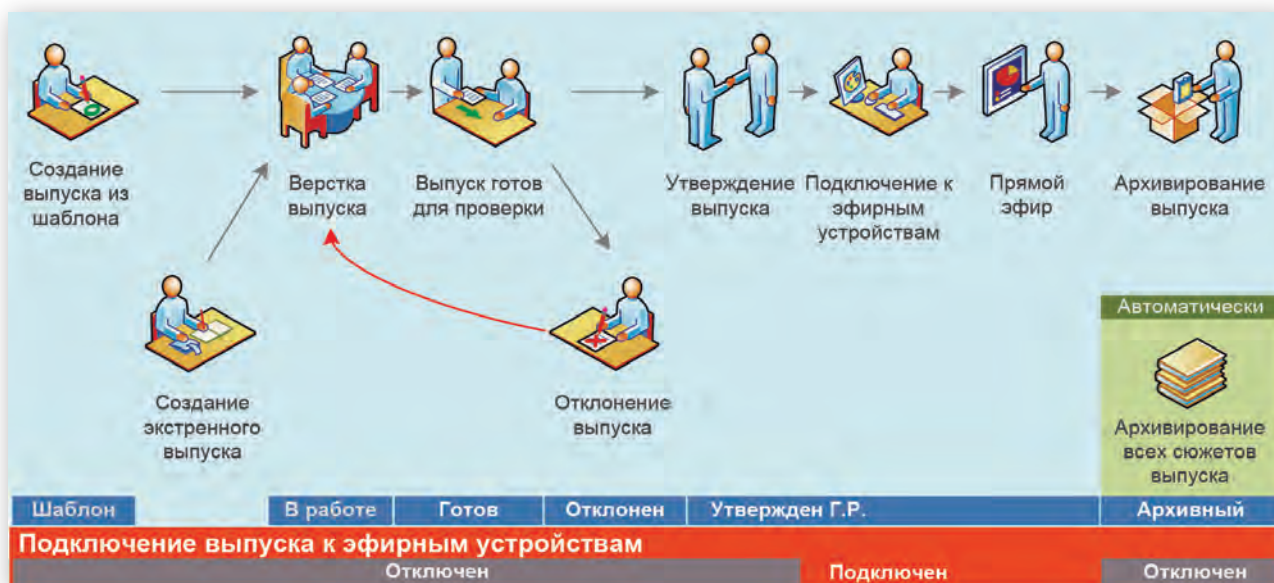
Создание выпуска из шаблона

Верстка выпуска

Выпуск готов для проверки

Утверждение выпуска

Подключение к эфирным устройствам

Прямой эфир

Архивирование выпуска

Создание экстренного выпуска

Отклонение выпуска

Автоматически

Архивирование всех сюжетов выпуска

Шаблон

В работе

Готов

Отклонен

Утвержден Г.Р.

Архивный

Подключение выпуска к эфирным устройствам

Отключен

Подключен

Отключен